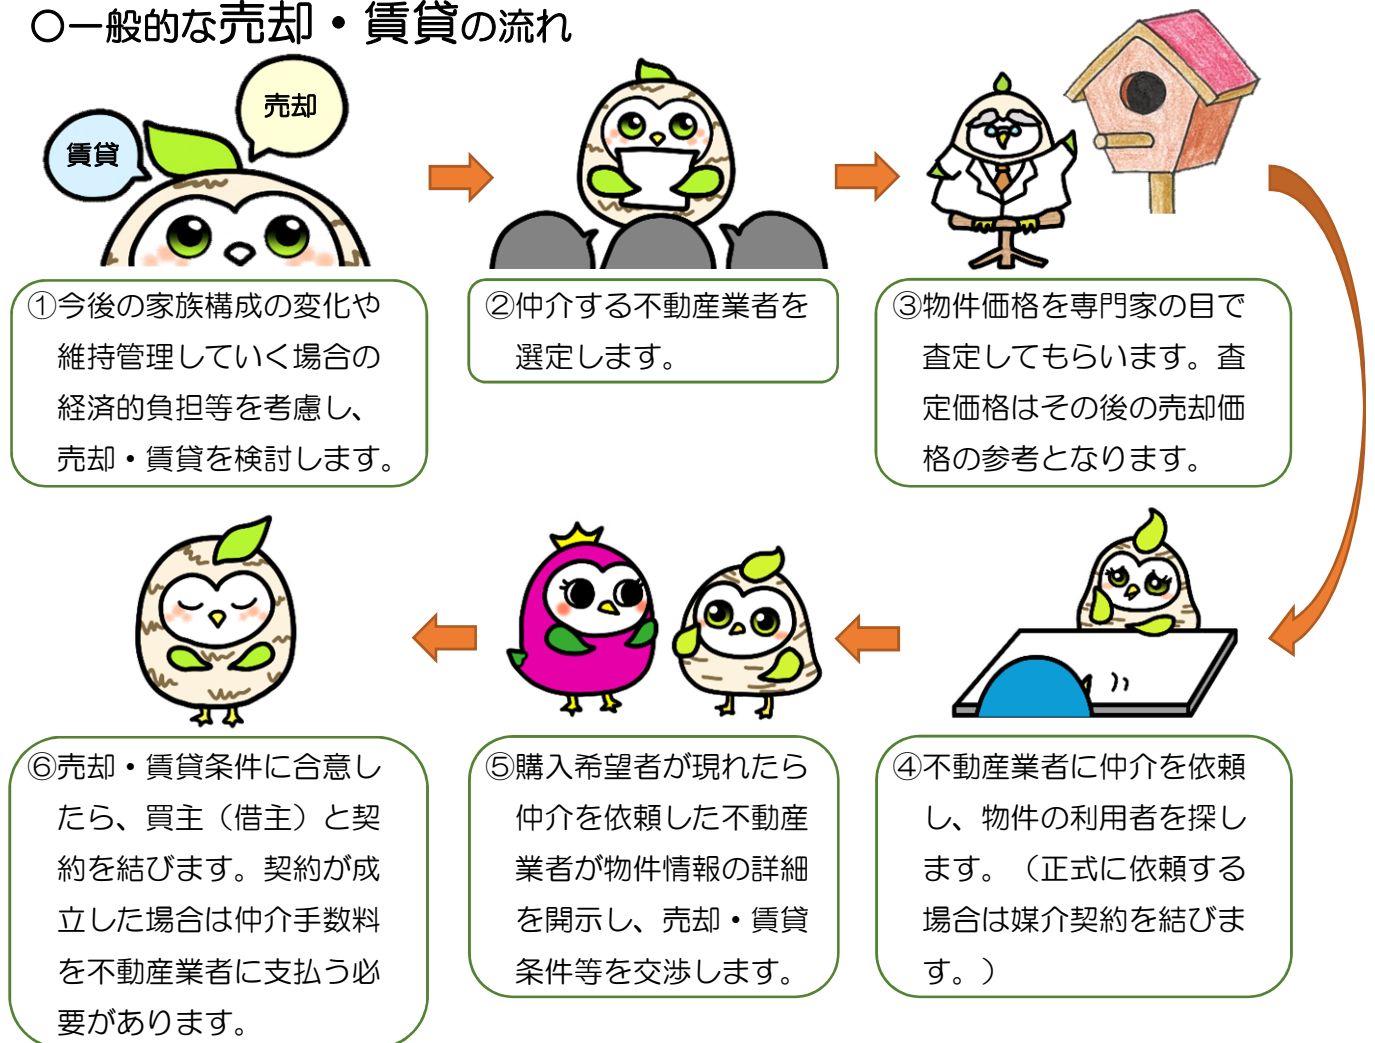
○一般的な売却・賃貸の流れ

賃貸

売却

①今後の家族構成の変化や維持管理していく場合の経済的負担等を考慮し、売却・賃貸を検討します。

②仲介する不動産業者を選定します。

③物件価格を専門家の目で査定してもらいます。査定価格はその後の売却価格の参考となります。

④不動産業者に仲介を依頼し、物件の利用者を探します。（正式に依頼する場合は媒介契約を結びます。）

⑤購入希望者が現れたら仲介を依頼した不動産業者が物件情報の詳細を開示し、売却・賃貸条件等を交渉します。

⑥売却・賃貸条件に合意したら、買主（借主）と契約を結びます。契約が成立した場合は仲介手数料を不動産業者に支払う必要があります。